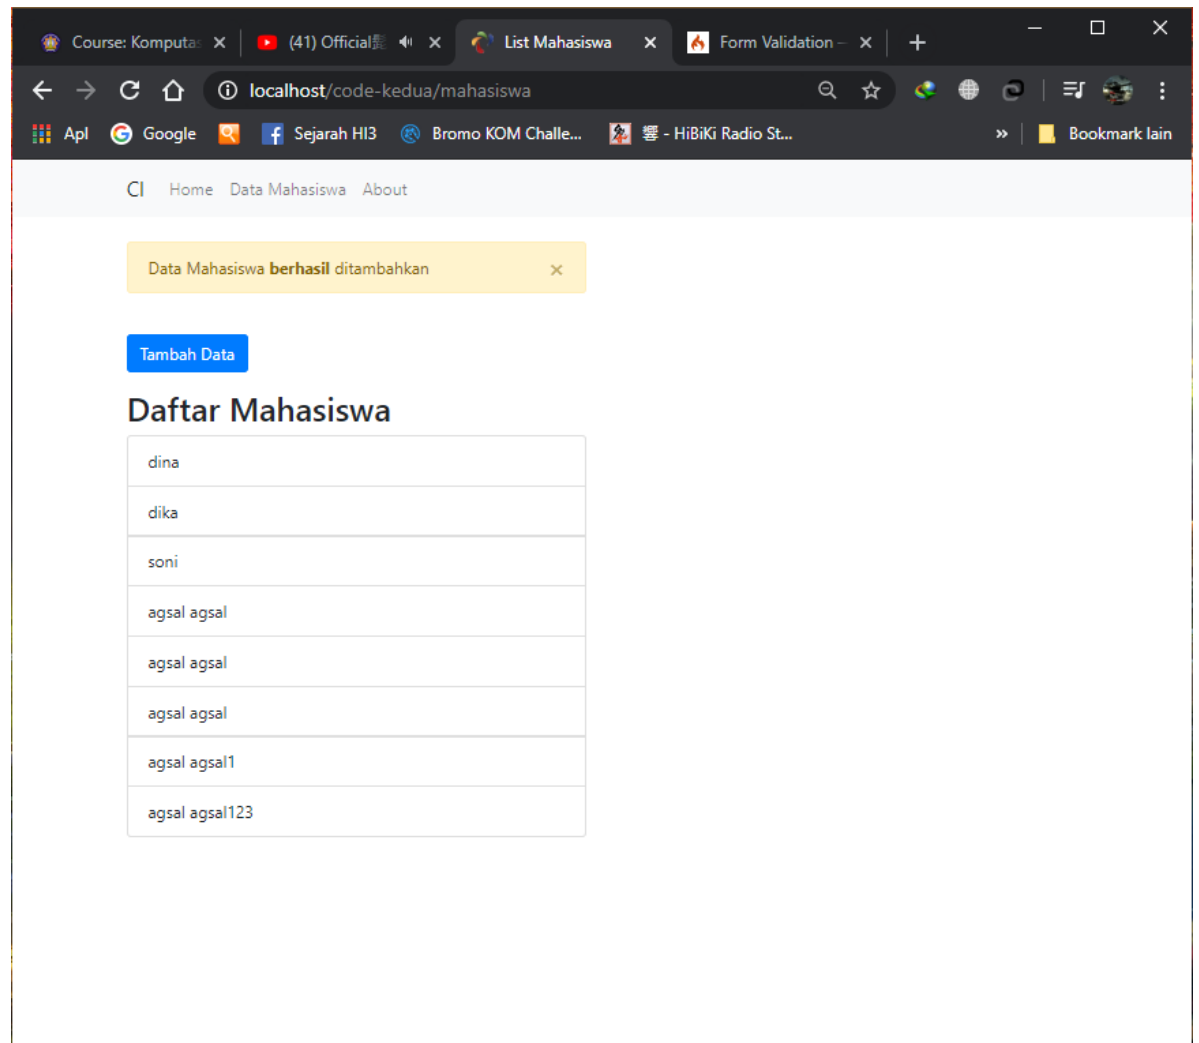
Course: Komputa ×
(41) Official ×
List Mahasiswa ×
Form Validation – ×
+

localhost/code-kedua/mahasiswa

Apl Google Sejarah HI3 Bromo KOM Challe... 響 - HiBiKi Radio St... » Bookmark lain

CI Home Data Mahasiswa About

Data Mahasiswa **berhasil** ditambahkan ×

Tambah Data

Daftar Mahasiswa

dina

dika

soni

agsal agsal

agsal agsal

agsal agsal

agsal agsal1

agsal agsal123